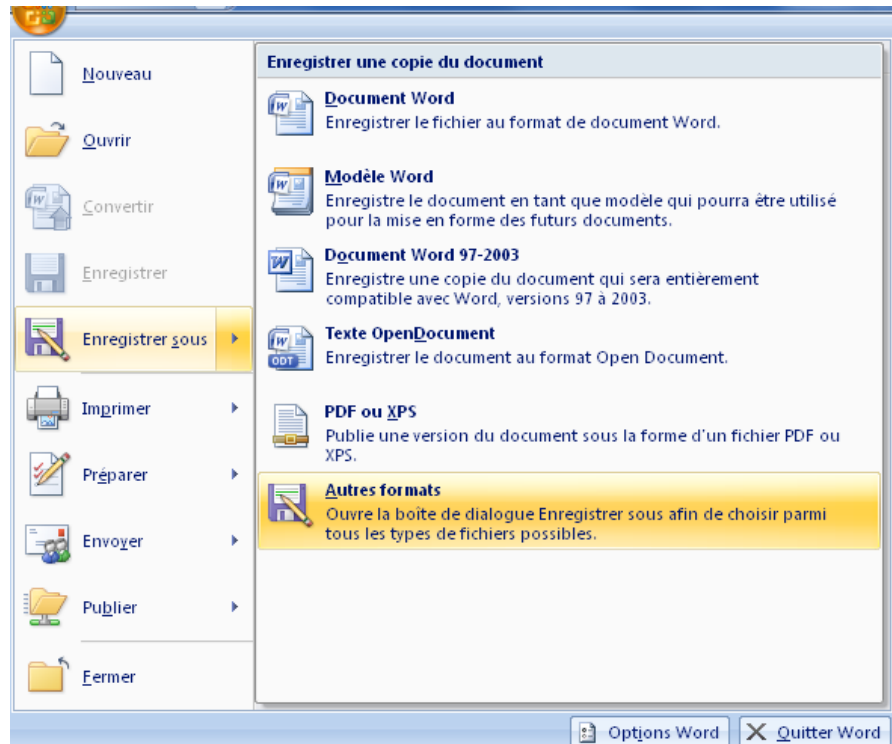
Nouveau

Ouvrir

Convertir

Enregistrer

Enregistrer sous

Imprimer

Préparer

Envoyer

Publier

Fermer

Enregistrer une copie du document

Document Word
Enregistrer le fichier au format de document Word.

Modèle Word
Enregistre le document en tant que modèle qui pourra être utilisé pour la mise en forme des futurs documents.

Document Word 97-2003
Enregistre une copie du document qui sera entièrement compatible avec Word, versions 97 à 2003.

Texte OpenDocument
Enregistrer le document au format Open Document.

PDF ou XPS
Publie une version du document sous la forme d'un fichier PDF ou XPS.

Autres formats
Ouvre la boîte de dialogue Enregistrer sous afin de choisir parmi tous les types de fichiers possibles.

Options Word

Quitter Word